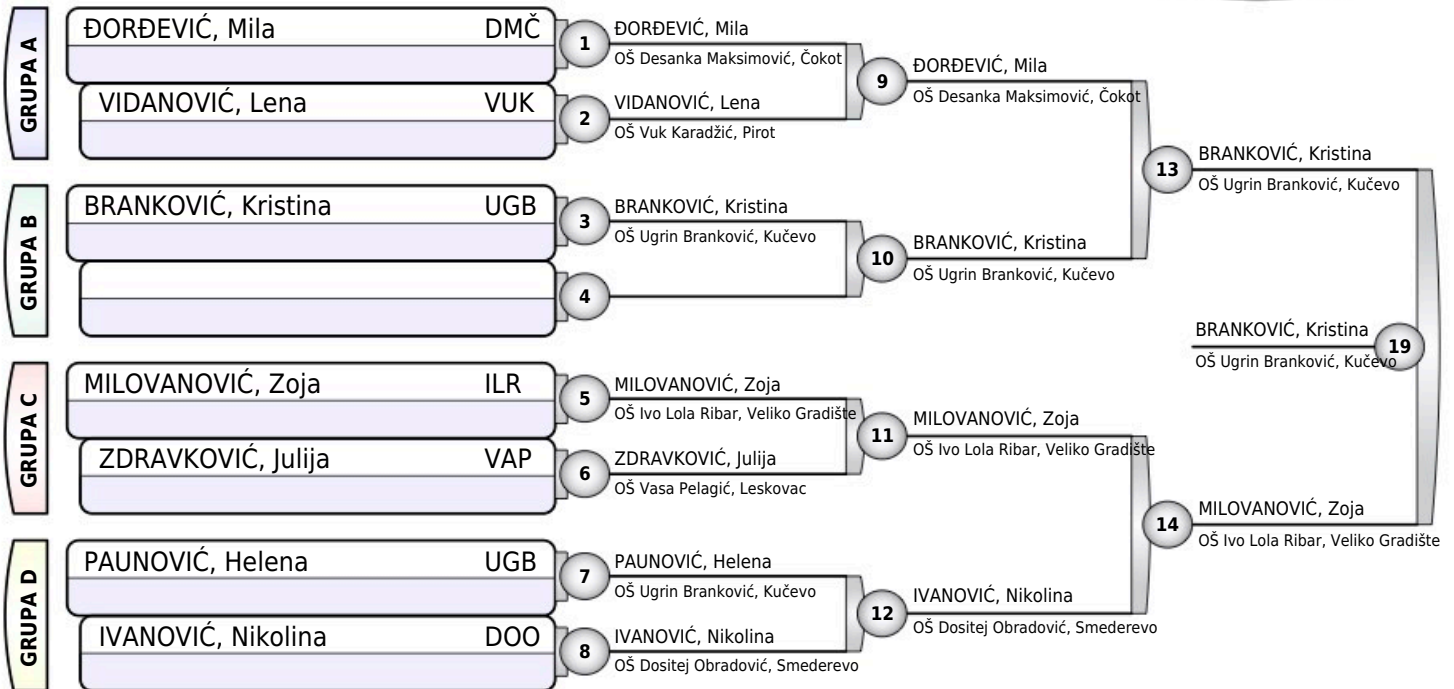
GRUPA A

ĐORĐEVIĆ, Mila DMČ

VIDANOVIĆ, Lena VUK

GRUPA B

BRANKOVIĆ, Kristina UGB

GRUPA C

MILOVANOVIĆ, Zoja ILR

ZDRAVKOVIĆ, Julija VAP

GRUPA D

PAUNOVIĆ, Helena UGB

IVANOVIĆ, Nikolina DOO

1
ĐORĐEVIĆ, Mila
OŠ Desanka Maksimović, Čokot

2
VIDANOVIĆ, Lena
OŠ Vuk Karadžić, Pirot

3
BRANKOVIĆ, Kristina
OŠ Ugrin Branković, Kučevo

4

5
MILOVANOVIĆ, Zoja
OŠ Ivo Lola Ribar, Veliko Gradište

6
ZDRAVKOVIĆ, Julija
OŠ Vasa Pelagić, Leskovac

7
PAUNOVIĆ, Helena
OŠ Ugrin Branković, Kučevo

8
IVANOVIĆ, Nikolina
OŠ Dositej Obradović, Smederevo

9
ĐORĐEVIĆ, Mila
OŠ Desanka Maksimović, Čokot

10
BRANKOVIĆ, Kristina
OŠ Ugrin Branković, Kučevo

11
MILOVANOVIĆ, Zoja
OŠ Ivo Lola Ribar, Veliko Gradište

12
IVANOVIĆ, Nikolina
OŠ Dositej Obradović, Smederevo

13
BRANKOVIĆ, Kristina
OŠ Ugrin Branković, Kučevo

14
MILOVANOVIĆ, Zoja
OŠ Ivo Lola Ribar, Veliko Gradište

19
BRANKOVIĆ, Kristina
OŠ Ugrin Branković, Kučevo